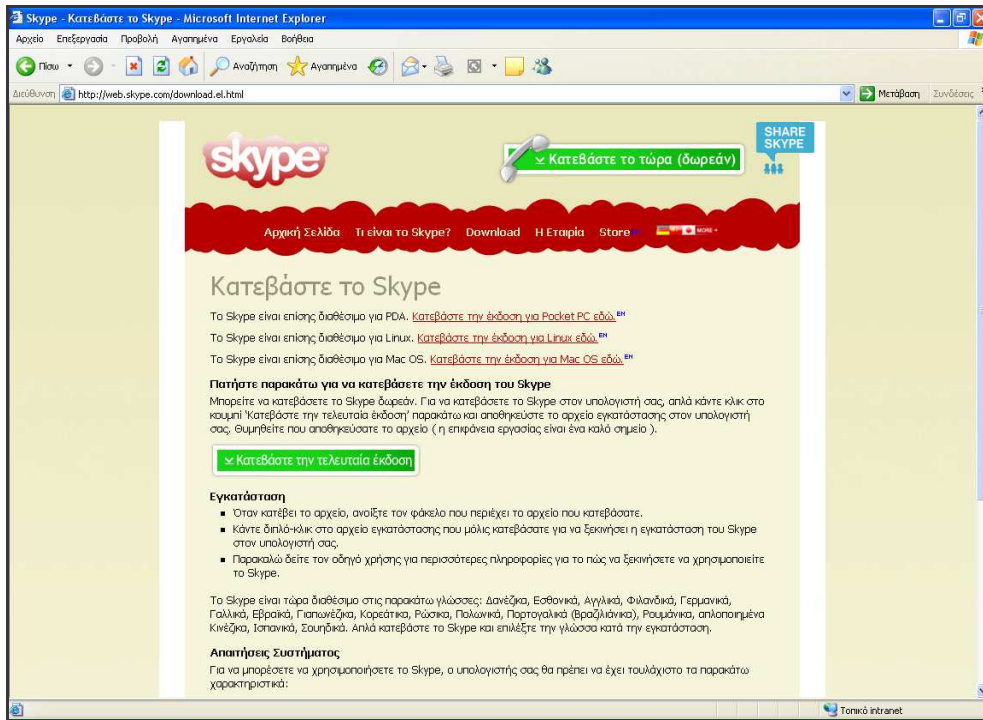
Skype - Κατεβάστε το Skype - Microsoft Internet Explorer

Αρχείο Επεξεργασία Προβολή Αγαπημένα Εργαλεία Βοήθεια

Πίσω Αναζήτηση Αγαπημένα

Διεύθυνση http://web.skype.com/download.el.html Μετάβαση Συνδέσεις

skype

Κατεβάστε το τώρα (δωρεάν)

SHARE SKYPE

Αρχική Σελίδα Τι είναι το Skype? Download Η Εταιρία Store MORE

Κατεβάστε το Skype

Το Skype είναι επίσης διαθέσιμο για PDA. Κατεβάστε την έκδοση για Pocket PC εδώ. EN

Το Skype είναι επίσης διαθέσιμο για Linux. Κατεβάστε την έκδοση για Linux εδώ. EN

Το Skype είναι επίσης διαθέσιμο για Mac OS. Κατεβάστε την έκδοση για Mac OS εδώ. EN

Πατήστε παρακάτω για να κατεβάσετε την έκδοση του Skype

Μπορείτε να κατεβάσετε το Skype δωρεάν. Για να κατεβάσετε το Skype στον υπολογιστή σας, απλά κάντε κλικ στο κουμπί 'Κατεβάστε την τελευταία έκδοση' παρακάτω και αποθηκεύστε το αρχείο εγκατάστασης στον υπολογιστή σας. Θυμηθείτε που αποθηκεύσατε το αρχείο ( η επιφάνεια εργασίας είναι ένα καλό σημείο ).

Κατεβάστε την τελευταία έκδοση

Εγκατάσταση

- Όταν κατέβει το αρχείο, ανοίξτε τον φάκελο που περιέχει το αρχείο που κατεβάσατε.
- Κάντε διπλό-κλικ στο αρχείο εγκατάστασης που μόλις κατεβάσατε για να ξεκινήσει η εγκατάσταση του Skype στον υπολογιστή σας.
- Παρακαλώ δείτε τον οδηγό χρήσης για περισσότερες πληροφορίες για το πώς να ξεκινήσετε να χρησιμοποιείτε το Skype.

Το Skype είναι τώρα διαθέσιμο στις παρακάτω γλώσσες: Δανέζικα, Εσθονικά, Αγγλικά, Φιλανδικά, Γερμανικά, Γαλλικά, Εβραϊκά, Γιαπωνέζικα, Κορεάτικα, Ρώσικα, Πολωνικά, Πορτογαλικά (Βραζιλιάνικα), Ρουμάνικα, απλοποιημένα Κινέζικα, Ισπανικά, Σουηδικά. Απλά κατεβάστε το Skype και επιλέξτε την γλώσσα κατά την εγκατάσταση.

Απαιτήσεις Συστήματος

Για να μπορέσετε να χρησιμοποιήσετε το Skype, ο υπολογιστής σας θα πρέπει να έχει τουλάχιστο τα παρακάτω χαρακτηριστικά:

Τοπικό intranet